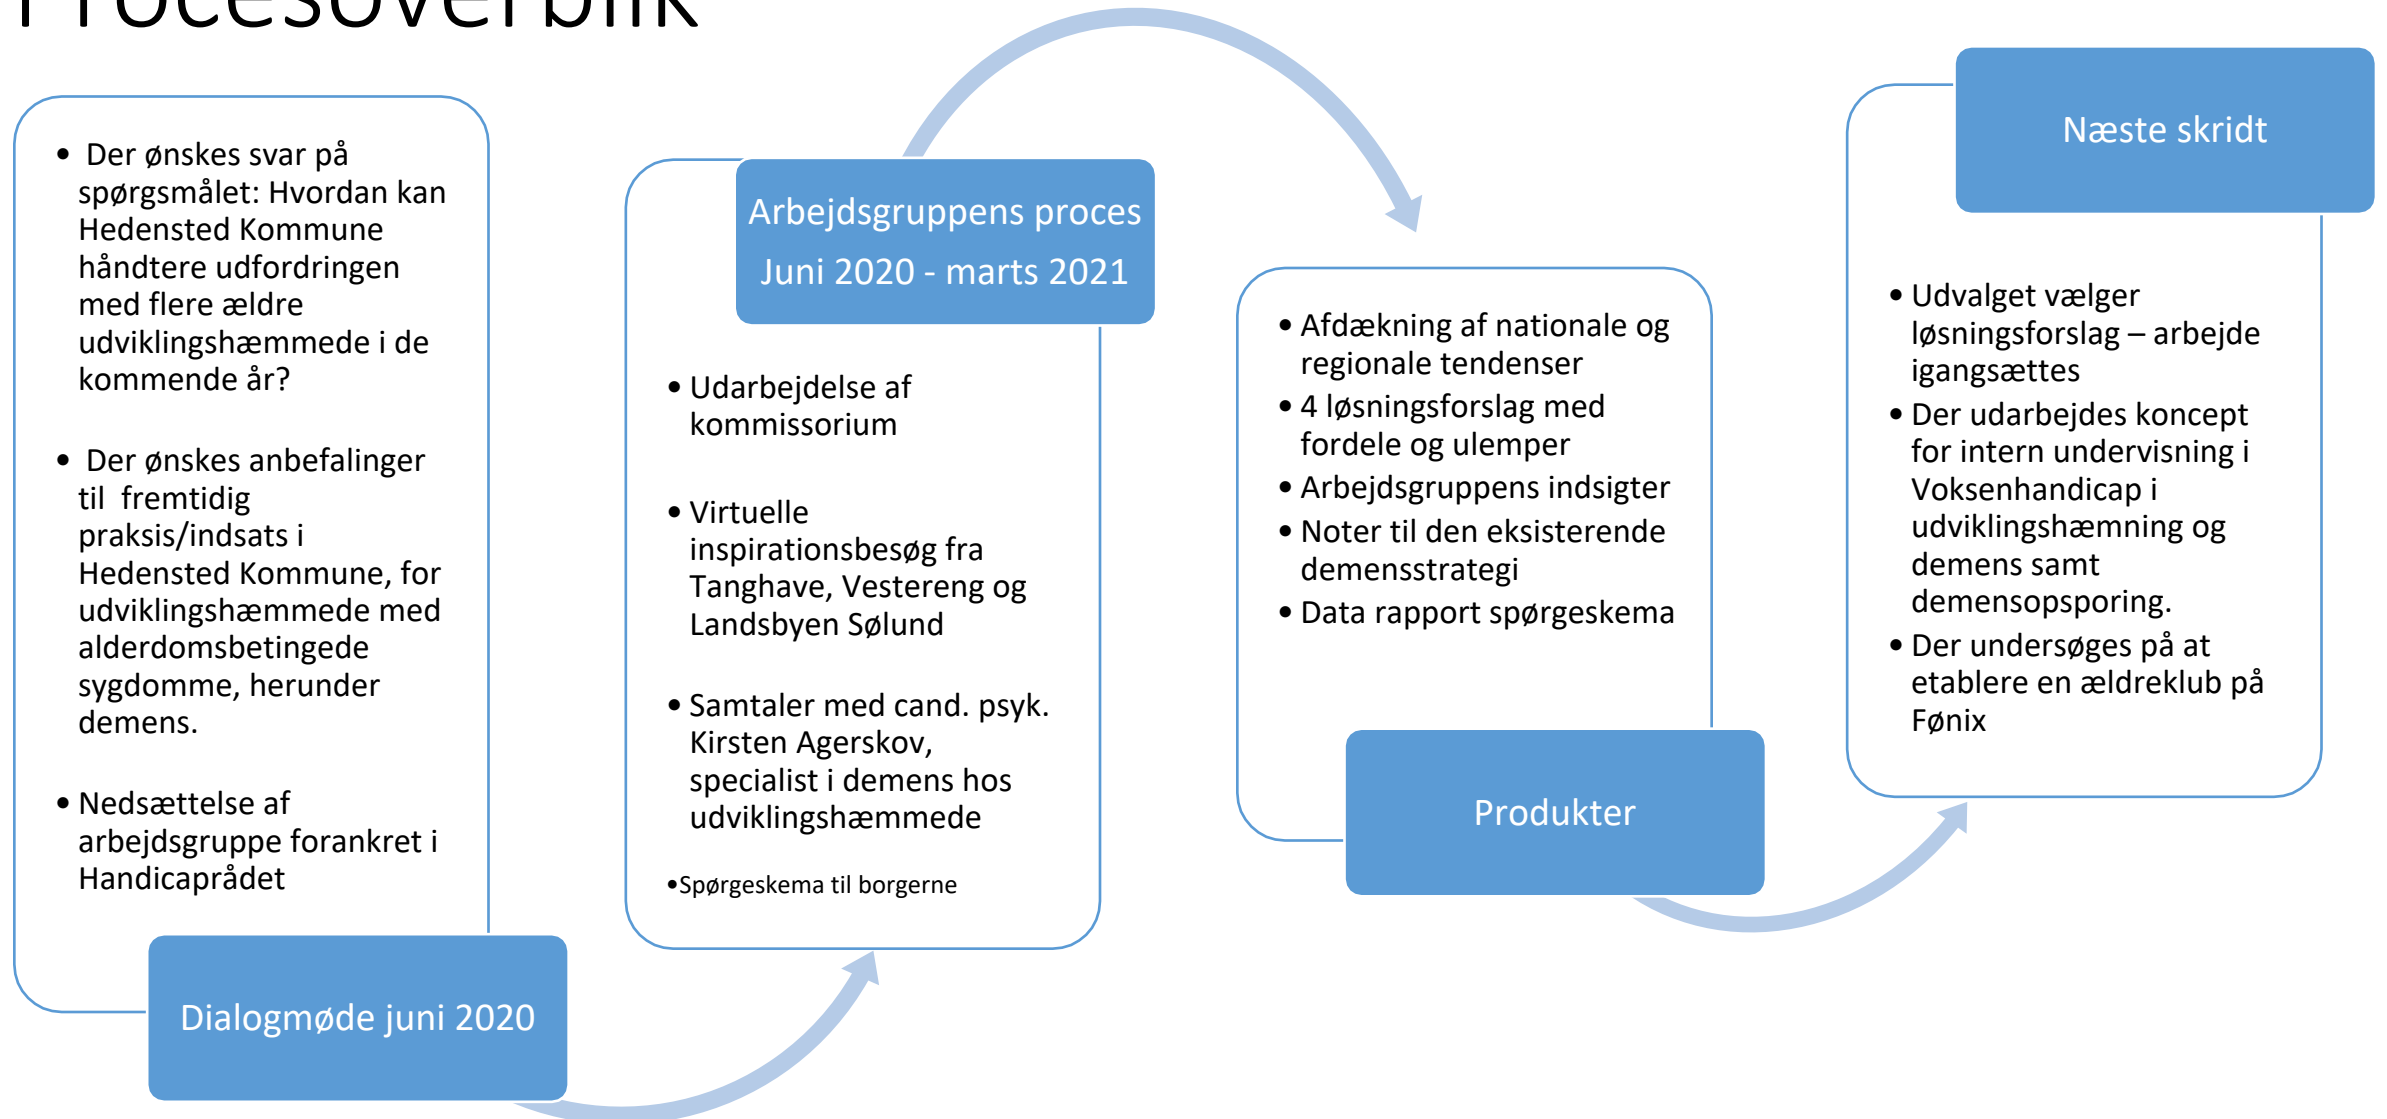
Procesoverblik

- Der ønskes svar på spørgsmålet: Hvordan kan Hedensted Kommune håndtere udfordringen med flere ældre udviklingshæmmede i de kommende år?

- Der ønskes anbefalinger til fremtidig praksis/indsats i Hedensted Kommune, for udviklingshæmmede med alderdomsbetingede sygdomme, herunder demens.

- Nedsættelse af arbejdsgruppe forankret i Handicaprådet

Dialogmøde juni 2020

Arbejdsgruppens proces
Juni 2020 - marts 2021

- Udarbejdelse af kommissorium

- Virtuelle inspirationsbesøg fra Tanghave, Vestereng og Landsbyen Sølund

- Samtaler med cand. psyk. Kirsten Agerskov, specialist i demens hos udviklingshæmmede

- Spørgeskema til borgerne

- Afdækning af nationale og regionale tendenser
- 4 løsningsforslag med fordele og ulemper
- Arbejdsgruppens indsigter
- Noter til den eksisterende demensstrategi
- Data rapport spørgeskema

Produkter

Næste skridt

- Udvalget vælger løsningsforslag – arbejde igangsættes
- Der udarbejdes koncept for intern undervisning i Voksenhandicap i udviklingshæmning og demens samt demensopsporing.
- Der undersøges på at etablere en ældreklub på Fønix